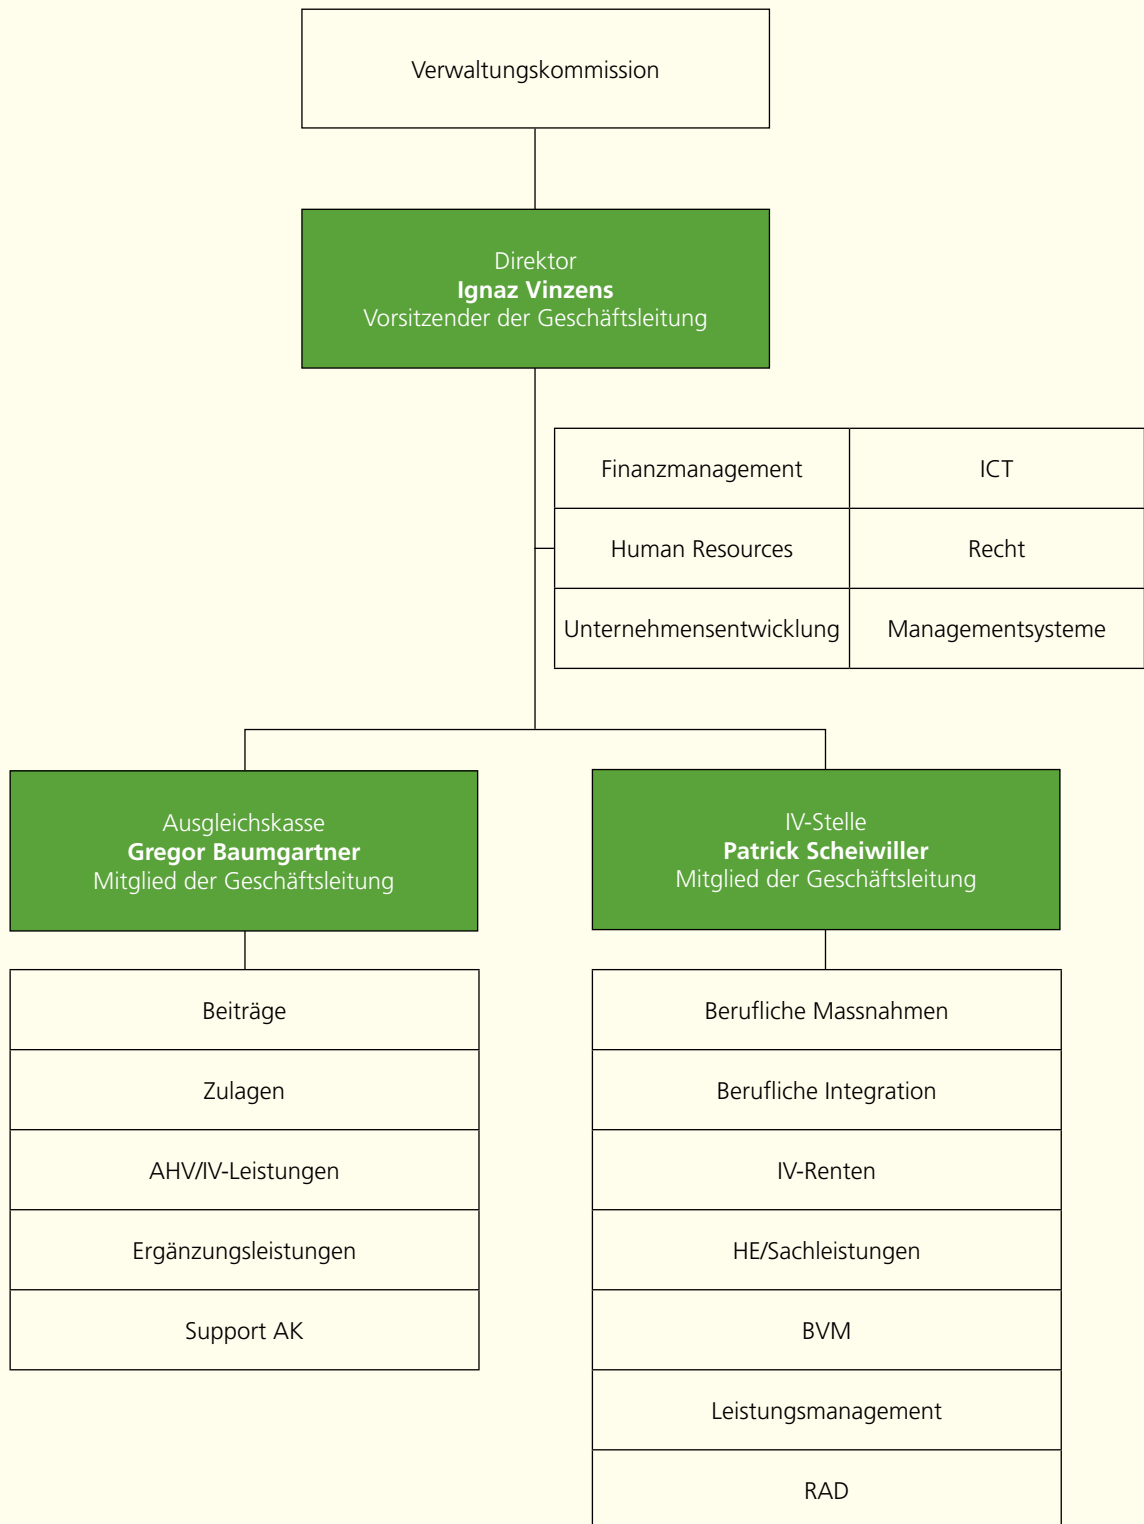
Verwaltungskommission

Direktor
**Ignaz Vinzens**
Vorsitzender der Geschäftsleitung

| Finanzmanagement | ICT |
|---|---|
| Human Resources | Recht |
| Unternehmensentwicklung | Managementsysteme |

Ausgleichskasse
**Gregor Baumgartner**
Mitglied der Geschäftsleitung

Beiträge

Zulagen

AHV/IV-Leistungen

Ergänzungsleistungen

Support AK

IV-Stelle
**Patrick Scheiwiller**
Mitglied der Geschäftsleitung

Berufliche Massnahmen

Berufliche Integration

IV-Renten

HE/Sachleistungen

BVM

Leistungsmanagement

RAD